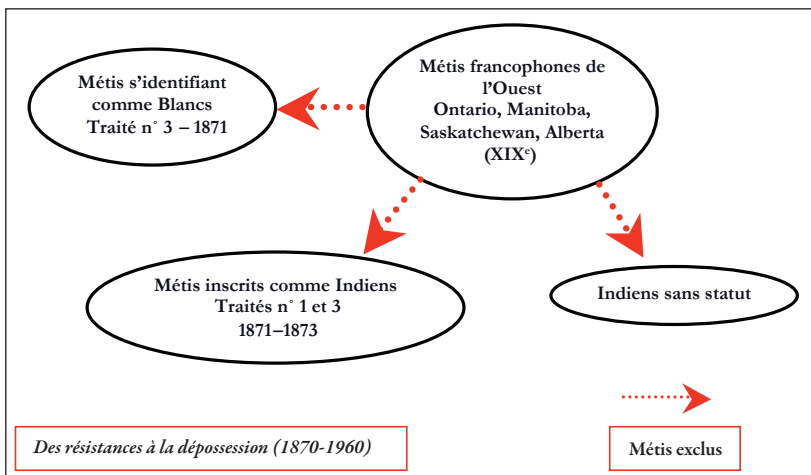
Métis francophones de l'Ouest
Ontario, Manitoba, Saskatchewan, Alberta
(XIX$^{e}$)

Métis s'identifiant comme Blancs
Traité n° 3 – 1871

Métis inscrits comme Indiens
Traités n° 1 et 3
1871–1873

Indiens sans statut

Des résistances à la dépossession (1870-1960)

Métis exclus